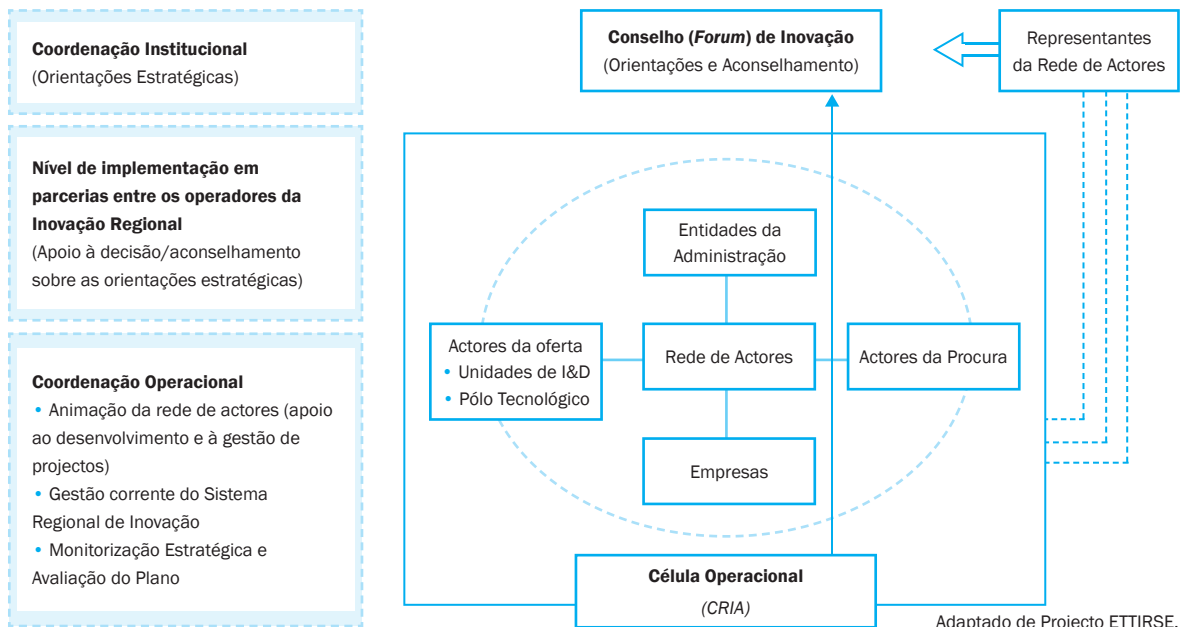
**Coordenação Institucional**
(Orientações Estratégicas)

**Nível de implementação em parcerias entre os operadores da Inovação Regional**
(Apoio à decisão/aconselhamento sobre as orientações estratégicas)

**Coordenação Operacional**
• Animação da rede de actores (apoio ao desenvolvimento e à gestão de projectos)
• Gestão corrente do Sistema Regional de Inovação
• Monitorização Estratégica e Avaliação do Plano

**Conselho (*Forum*) de Inovação**
(Orientações e Aconselhamento)

Representantes da Rede de Actores

Entidades da Administração

Actores da oferta
• Unidades de I&D
• Pólo Tecnológico

Rede de Actores

Actores da Procura

Empresas

**Célula Operacional**
*(CRIA)*

Adaptado de Projecto ETTIRSE.